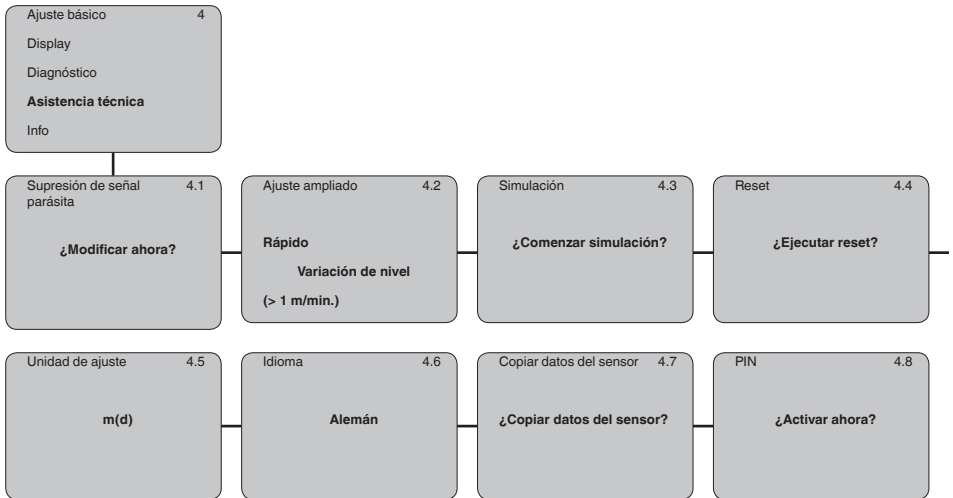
Ajuste básico 4
Display
Diagnóstico
**Asistencia técnica**
Info

Supresión de señal parásita 4.1
**¿Modificar ahora?**

Ajuste ampliado 4.2
**Rápido**
**Variación de nivel**
**(> 1 m/min.)**

Simulación 4.3
**¿Comenzar simulación?**

Reset 4.4
**¿Ejecutar reset?**

Unidad de ajuste 4.5
**m(d)**

Idioma 4.6
**Alemán**

Copiar datos del sensor 4.7
**¿Copiar datos del sensor?**

PIN 4.8
**¿Activar ahora?**